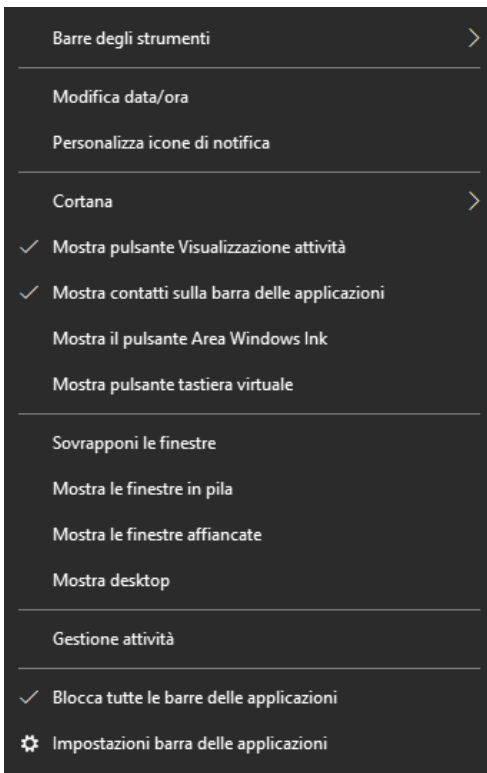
Barre degli strumenti

Modifica data/ora

Personalizza icone di notifica

Cortana

✓ Mostra pulsante Visualizzazione attività

✓ Mostra contatti sulla barra delle applicazioni

Mostra il pulsante Area Windows Ink

Mostra pulsante tastiera virtuale

Sovrapponi le finestre

Mostra le finestre in pila

Mostra le finestre affiancate

Mostra desktop

Gestione attività

✓ Blocca tutte le barre delle applicazioni

Impostazioni barra delle applicazioni